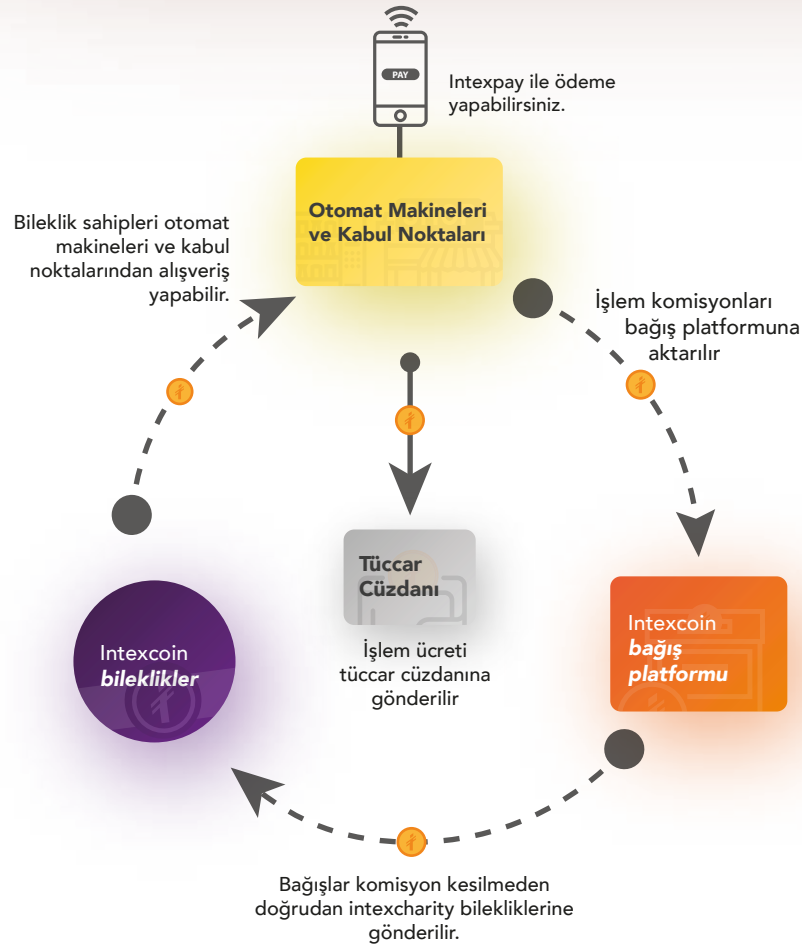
PAY

Intexpay ile ödeme yapabilirsiniz.

Otomat Makineleri ve Kabul Noktaları

Bileklik sahipleri otomat makineleri ve kabul noktalarından alışveriş yapabilir.

İşlem komisyonları bağış platformuna aktarılır

Tüccar Cüzdanı

İşlem ücreti tüccar cüzdanına gönderilir

Intexcoin bileklikler

Intexcoin bağış platformu

Bağışlar komisyon kesilmeden doğrudan intexcharity bilekliklerine gönderilir.